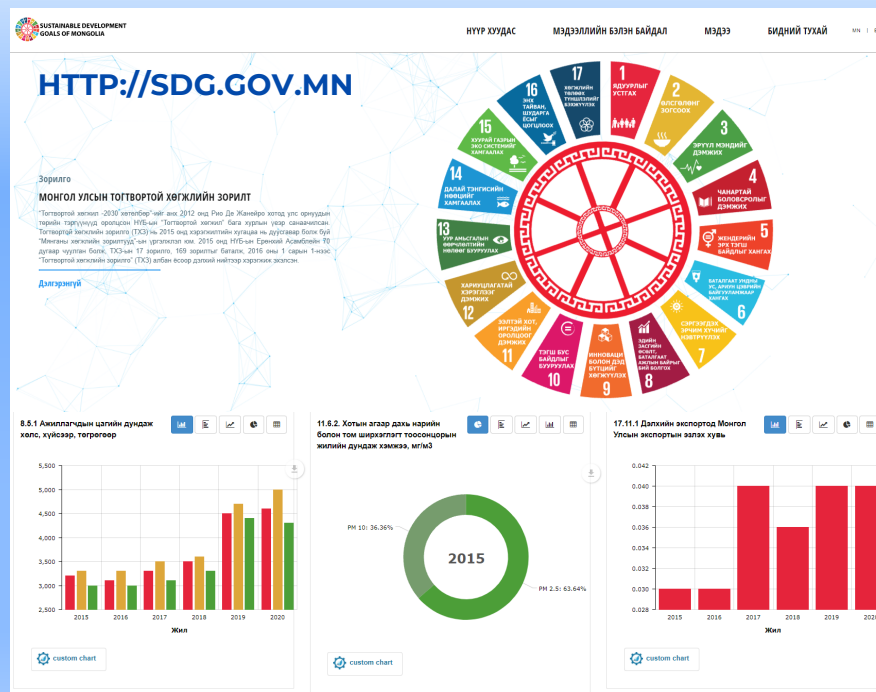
SUSTAINABLE DEVELOPMENT GOALS OF MONGOLIA

НҮҮР ХУУДАС
МЭДЭЭЛЛИЙН БЭЛЭН БАЙДАЛ
МЭДЭЭ
БИДНИЙ ТУХАЙ
MN

HTTP://SDG.GOV.MN

Зорилго

МОНГОЛ УЛСЫН ТОГТВОРТОЙ ХӨГЖЛИЙН ЗОРИЛТ

"Тогтвортой хөгжил -2030 хөтөлбөр"-ийг анх 2012 онд Рио Де Жанейро хотод улс орнуудын тэргүүн төргүүнүүд оролцсон НҮБ-ын "Тогтвортой хөгжил" бага хурлын үеэр санаачилсан. Тогтвортой хөгжлийн зорилго (ТХЗ) нь 2015 онд хэрэгжиж эхэлсэн хугацаа нь дууссанаар болж буй "Мянганы хөгжлийн зорилтууд"-ын үргэлжлэл юм. 2015 онд НҮБ-ын Ерөнхий Ассамблейн 70 дугаар чуулган болж, ТХЗ-ын 17 зорилго, 169 зорилтыг баталж, 2016 оны 1 сарын 1-нээс "Тогтвортой хөгжлийн зорилго" (ТХЗ) албан ёсоор дэлхий нийтээр хэрэгжиж эхэлсэн.

Дэлгэрэнгүй

1 ЯДУУРЛЫГ УСТГАХ
2 ӨЛСГӨЛӨНГ ЗОГСООХ
3 ЭРҮҮЛ МЭНДИЙГ ДЭМЖИХ
4 ЧАНАРТАЙ БОЛОВСРОЛЫГ ДЭМЖИХ
5 ЖЕНДЕРИЙН ЭРХ ТЭГШ БАЙДЛЫГ ХАНГАХ
6 БАТАЛГААТ УНДНЫ УС, АРИУН ЦЭВРИЙН БАЙГУУЛАМЖААР ХАНГАХ
7 СЭРГЭЭГДЭХ ЭРЧИМ ХҮЧИЙГ ХӨГЖҮҮЛЭХ
8 ЗОХИСТОЙ ХӨДӨЛМӨР ЭДИЙН ЗАСГИЙН ӨСӨЛТ, БАТАЛГААТ АЖЛЫН БАЙРЫГ БИЙ БОЛГОХ
9 ИННОВАЦИ БОЛОН ДЭД БҮТЦИЙГ ХӨГЖҮҮЛЭХ
10 ТЭГШ БУС БАЙДЛЫГ БУУРУУЛАХ
11 ЭЗЛЭЭ ХОТ, ИРГЭДИЙН ОРОЛЦООГ ДЭМЖИХ
12 ХАРИУЦЛАГАТАЙ ХЭРЭГЛЭЭГ ДЭМЖИХ
13 УУР АМЬСГАЛЫН ӨӨРЧЛӨЛТИЙН НӨЛӨӨГ БУУРУУЛАХ
14 ДАЛАЙ ТЭНГИСИЙН НӨӨЦИЙГ ХАМГААЛАХ
15 ХУУРАЙ ГАЗРЫН ЭКО СИСТЕМИЙГ ХАМГААЛАХ
16 ЭНХ ТАЙВАН, ШУДАРГА ЁСЫГ ЦОГЦЛООХ
17 ХӨГЖЛИЙН ТӨЛӨӨХ ТҮНШЛЭЛИЙГ БЭХЖҮҮЛЭХ

8.5.1 Ажиллагчдын цагийн дундаж хөлс, хүйсээр, төгрөгөөр

5,500
5,000
4,500
4,000
3,500
3,000
2,500
2015
2016
2017
2018
2019
2020
Жил

custom chart

11.6.2. Хотын агаар дахь нарийн болон том ширхэглэгт тоосонцорын жилийн дундаж хэмжээ, мг/м3

PM 10: 36.36%
2015
PM 2.5: 63.64%

custom chart

17.11.1 Дэлхийн экспортод Монгол Улсын экспортын эзлэх хувь

0.042
0.040
0.038
0.036
0.034
0.032
0.030
0.028
2015
2016
2017
2018
2019
2020
Жил

custom chart